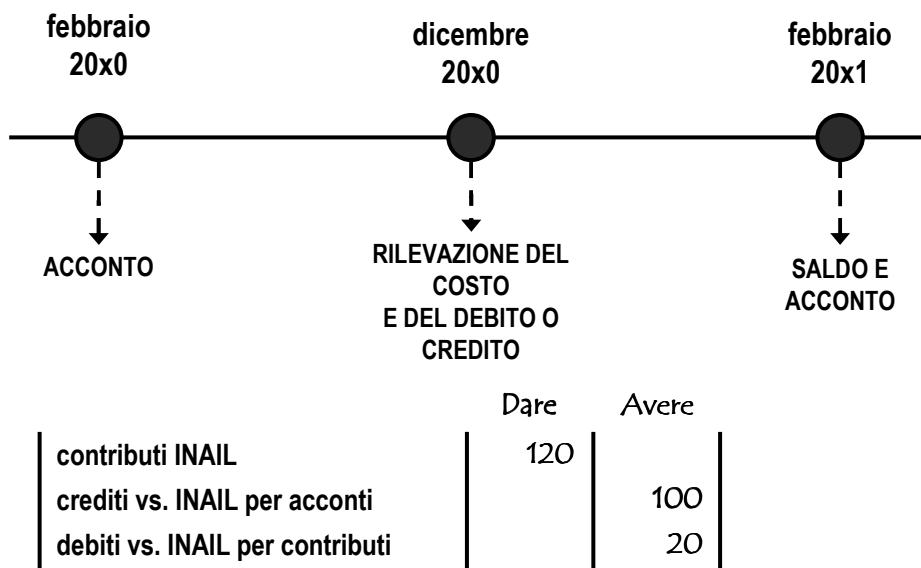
febbraio 20x0

dicembre 20x0

febbraio 20x1

ACCONTO

RILEVAZIONE DEL COSTO E DEL DEBITO O CREDITO

SALDO E ACCONTO

| | Dare | Avere |
|---|---|---|
| contributi INAIL | 120 | |
| crediti vs. INAIL per acconti | | 100 |
| debiti vs. INAIL per contributi | | 20 |